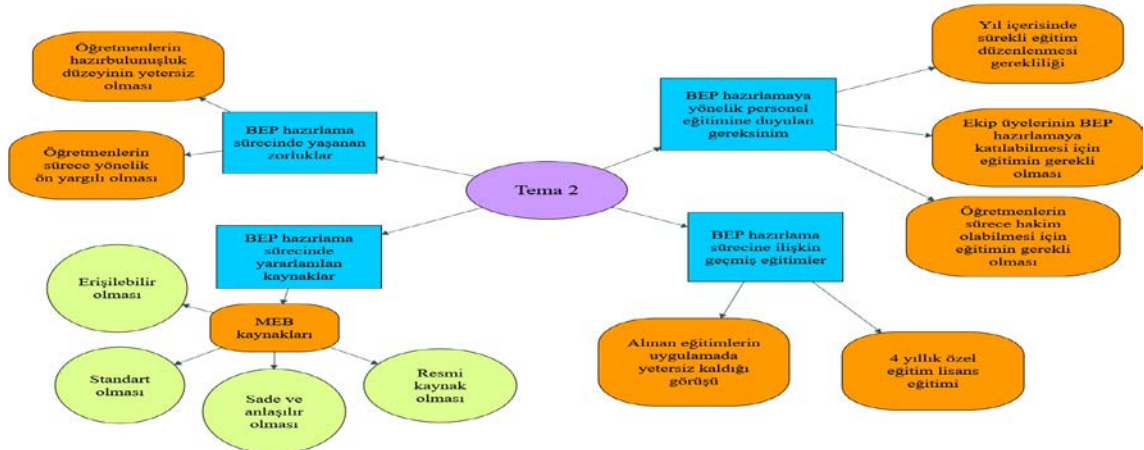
Tema 2

BEP hazırlama sürecinde yaşanan zorluklar

Öğretmenlerin hazırbulunuşluk düzeyinin yetersiz olması

Öğretmenlerin sürece yönelik ön yargılı olması

BEP hazırlamaya yönelik personel eğitimine duyulan gereksinim

Yıl içerisinde sürekli eğitim düzenlenmesi gerekliliği

Ekip üyelerinin BEP hazırlamaya katılabilmesi için eğitimin gerekli olması

Öğretmenlerin sürece hakim olabilmesi için eğitimin gerekli olması

BEP hazırlama sürecinde yararlanılan kaynaklar

MEB kaynakları

Erişilebilir olması

Standart olması

Sade ve anlaşılır olması

Resmi kaynak olması

BEP hazırlama sürecine ilişkin geçmiş eğitimler

Alınan eğitimlerin uygulamada yetersiz kaldığı görüşü

4 yıllık özel eğitim lisans eğitimi